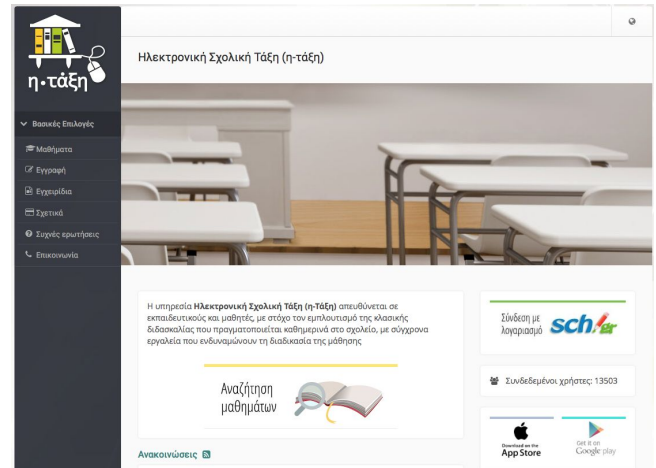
η·τάξη

Βασικές Επιλογές

Μαθήματα

Εγγραφή

Εγχειρίδια

Σχετικά

Συχνές ερωτήσεις

Επικοινωνία

Ηλεκτρονική Σχολική Τάξη (η-τάξη)

Η υπηρεσία **Ηλεκτρονική Σχολική Τάξη (η-Τάξη)** απευθύνεται σε εκπαιδευτικούς και μαθητές, με στόχο τον εμπλουτισμό της κλασικής διδασκαλίας που πραγματοποιείται καθημερινά στο σχολείο, με σύγχρονα εργαλεία που ενδυναμώνουν τη διαδικασία της μάθησης

Αναζήτηση μαθημάτων

Ανακοινώσεις

Σύνδεση με λογαριασμό sch.gr

Συνδεδεμένοι χρήστες: 13503

Download on the App Store

Get it on Google play